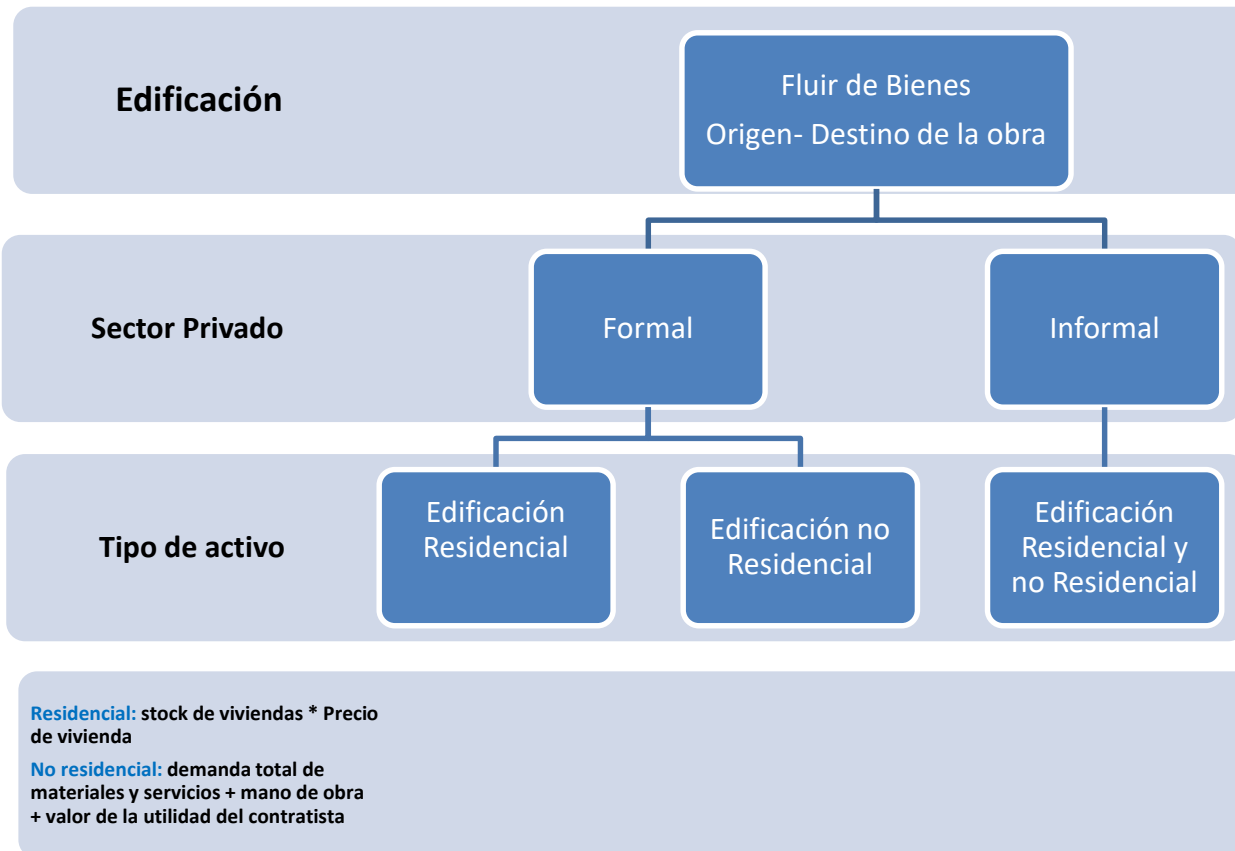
Edificación

Fluir de Bienes
Origen- Destino de la obra

Sector Privado

Formal

Informal

Tipo de activo

Edificación Residencial

Edificación no Residencial

Edificación Residencial y no Residencial

Residencial: stock de viviendas * Precio de vivienda

No residencial: demanda total de materiales y servicios + mano de obra + valor de la utilidad del contratista